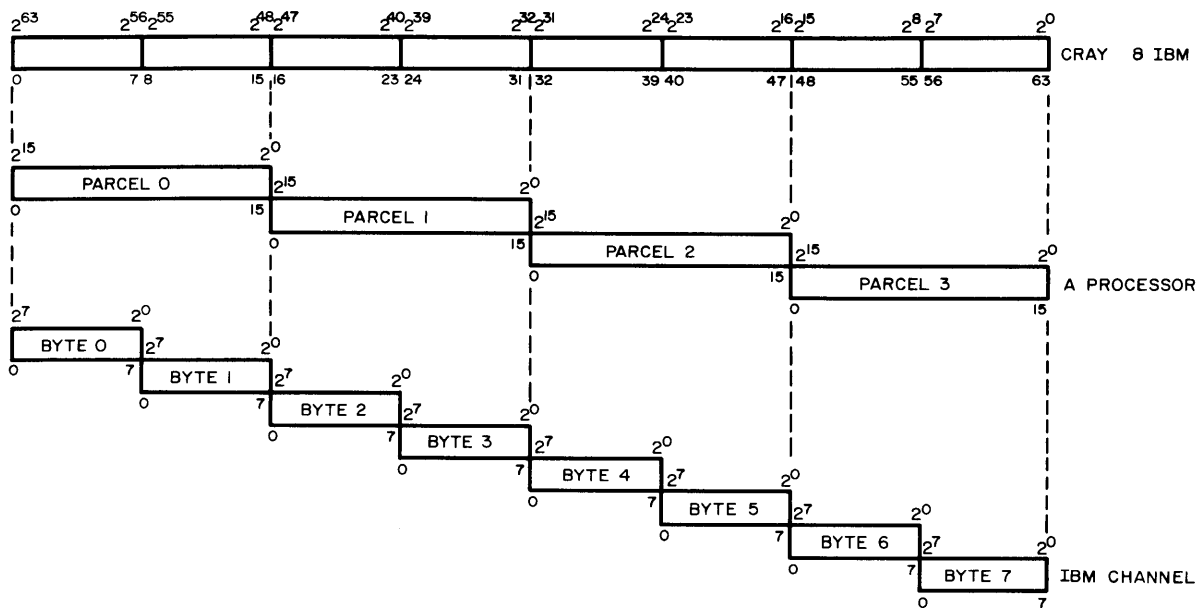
$2^{63}$ $2^{56}$ $2^{55}$ $2^{48}$ $2^{47}$ $2^{40}$ $2^{39}$ $2^{32}$ $2^{31}$ $2^{24}$ $2^{23}$ $2^{16}$ $2^{15}$ $2^{8}$ $2^{7}$ $2^{0}$

CRAY 8 IBM

0 7 8 15 16 23 24 31 32 39 40 47 48 55 56 63

$2^{15}$ $2^{0}$
PARCEL 0
0 15

$2^{15}$ $2^{0}$
PARCEL 1
0 15

$2^{15}$ $2^{0}$
PARCEL 2
0 15

$2^{15}$ $2^{0}$
PARCEL 3
0 15

A PROCESSOR

$2^{7}$ $2^{0}$
BYTE 0
0 7

$2^{7}$ $2^{0}$
BYTE 1
0 7

$2^{7}$ $2^{0}$
BYTE 2
0 7

$2^{7}$ $2^{0}$
BYTE 3
0 7

$2^{7}$ $2^{0}$
BYTE 4
0 7

$2^{7}$ $2^{0}$
BYTE 5
0 7

$2^{7}$ $2^{0}$
BYTE 6
0 7

$2^{7}$ $2^{0}$
BYTE 7
0 7

IBM CHANNEL